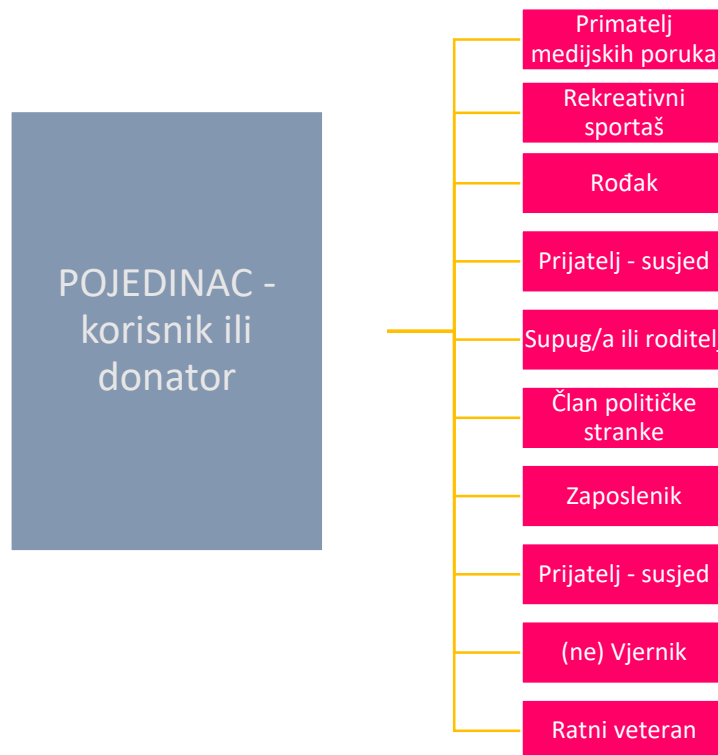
POJEDINAC - korisnik ili donator

Primatelj medijskih poruka

Rekreativni sportaš

Rođak

Prijatelj - susjed

Supug/a ili roditelj

Član političke stranke

Zaposlenik

Prijatelj - susjed

(ne) Vjernik

Ratni veteran